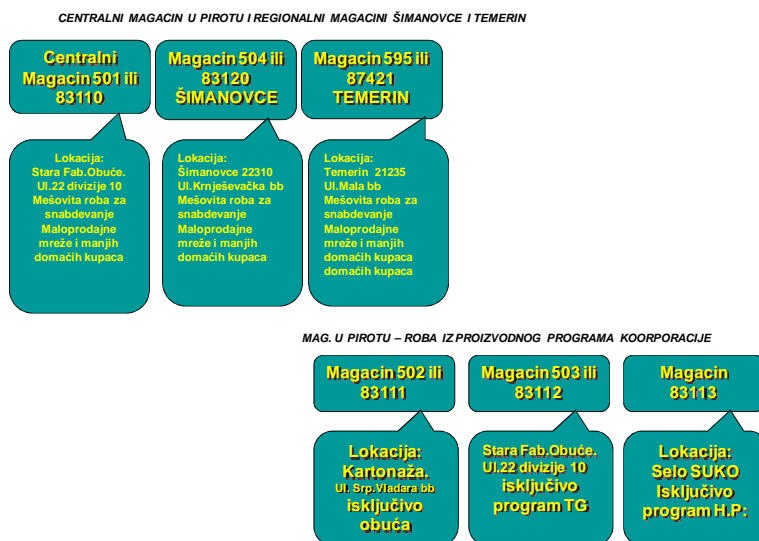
CENTRALNI MAGACIN U PIROTU I REGIONALNI MAGACINI ŠIMANOVCE I TEMERIN

Centralni Magacin 501 ili 83110

Lokacija:
Stara Fab.Obuće.
Ul.22 divizije 10
Mešovita roba za snabdevanje
Maloprodajne mreže i manjih domaćih kupaca

Magacin 504 ili 83120 ŠIMANOVCE

Lokacija:
Šimanovce 22310
Ul.Krnješevačka bb
Mešovita roba za snabdevanje
Maloprodajne mreže i manjih domaćih kupaca

Magacin 595 ili 87421 TEMERIN

Lokacija:
Temerin 21235
Ul.Mala bb
Mešovita roba za snabdevanje
Maloprodajne mreže i manjih domaćih kupaca
domaćih kupaca

MAG. U PIROTU – ROBA IZ PROIZVODNOG PROGRAMA KOORPORACIJE

Magacin 502 ili 83111

Lokacija:
Kartonaža.
Ul. Srp.Vladara bb
isključivo obuća

Magacin 503 ili 83112

Stara Fab.Obuće.
Ul.22 divizije 10
isključivo program TG

Magacin 83113

Lokacija:
Selo SUKO
Isključivo program H.P: